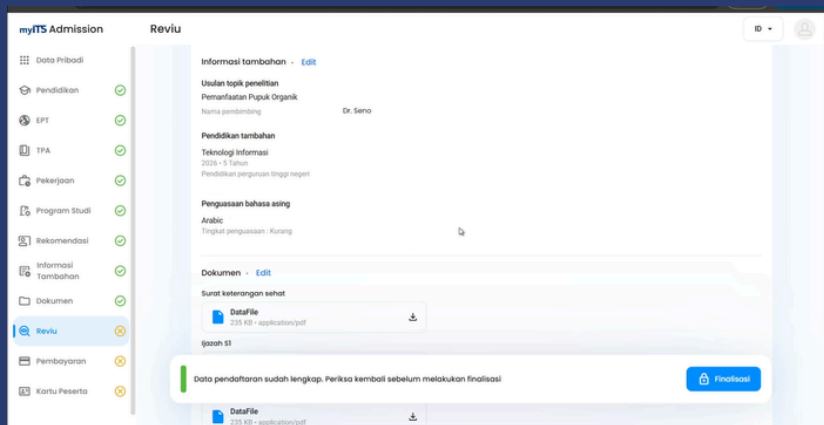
myITS Admission

Reviu

ID

Data Pribadi
Pendidikan
EPT
TPA
Pekerjaan
Program Studi
Rekomendasi
Informasi Tambahan
Dokumen
Reviu
Pembayaran
Kartu Peserta

Informasi tambahan · Edit

Usulan topik penelitian
Pemanfaatan Pupuk Organik
Nama pembimbing Dr. Seno

Pendidikan tambahan
Teknologi Informasi
2026 • 5 Tahun
Pendidikan perguruan tinggi negeri

Penguasaan bahasa asing
Arabic
Tingkat penguasaan : Kurang

Dokumen · Edit

Surat keterangan sehat
DataFile
235 KB • application/pdf

Ijazah S1

Data pendaftaran sudah lengkap. Periksa kembali sebelum melakukan finalisasi

Finalisasi

DataFile
235 KB • application/pdf